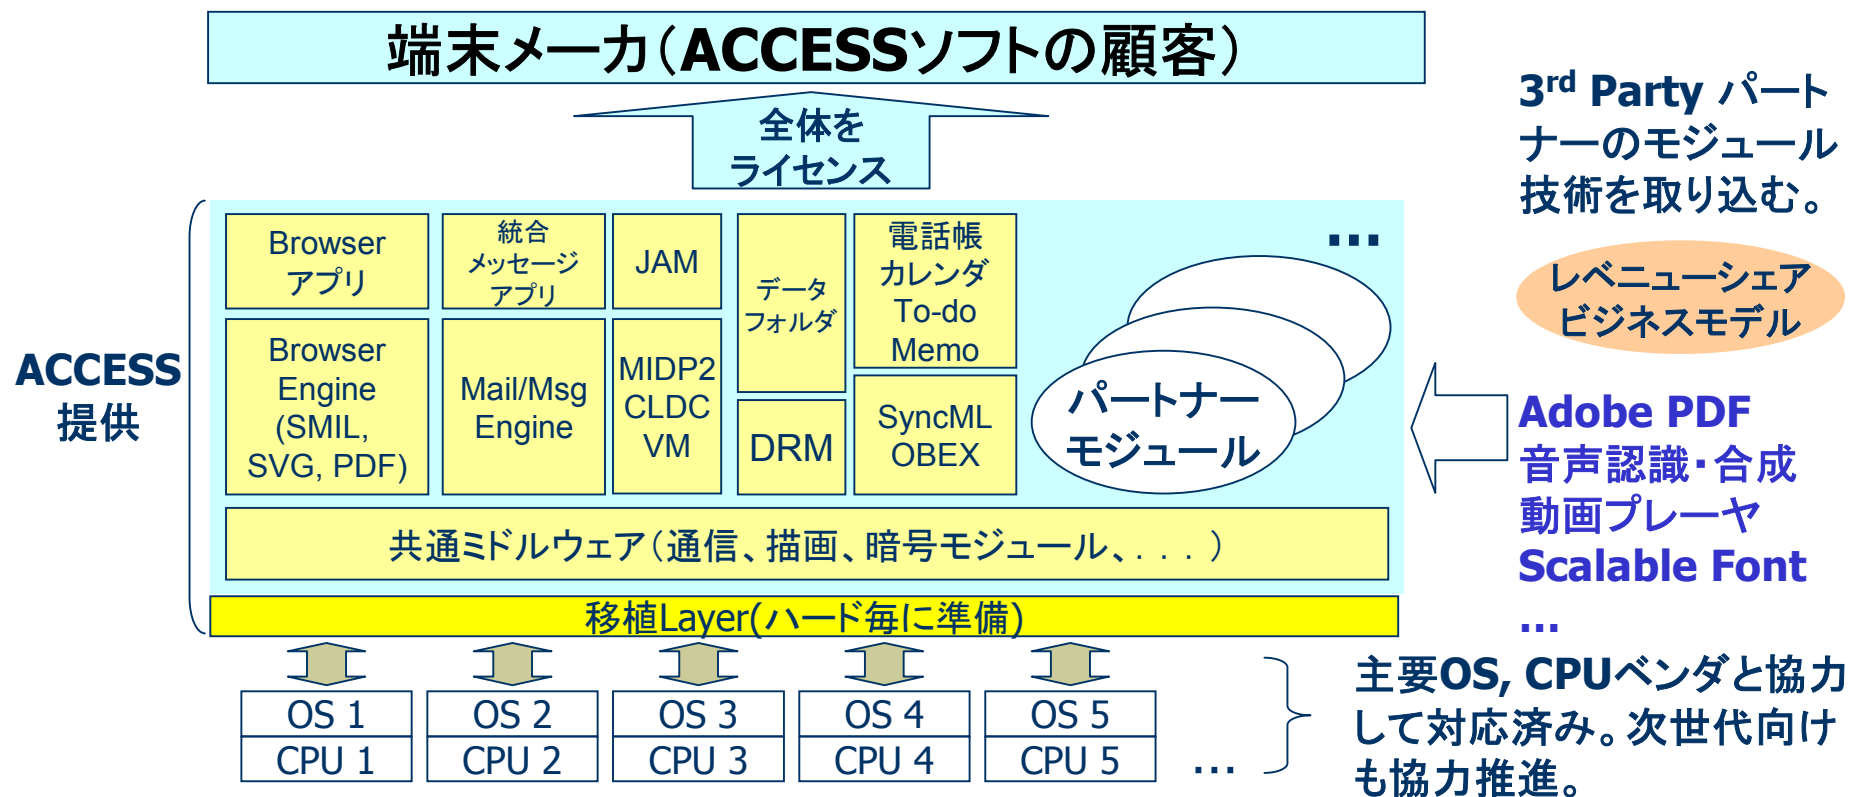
端末メーカ(ACCESSソフトの顧客)

全体を
ライセンス

3$^{rd}$ Party パートナーのモジュール技術を取り込む。

レベニューシェア
ビジネスモデル

ACCESS
提供

Browser
アプリ

統合
メッセージ
アプリ

JAM

データ
フォルダ

電話帳
カレンダ
To-do
Memo

...

Browser
Engine
(SMIL,
SVG, PDF)

Mail/Msg
Engine

MIDP2
CLDC
VM

DRM

SyncML
OBEX

パートナー
モジュール

Adobe PDF
音声認識・合成
動画プレーヤ
Scalable Font
...

共通ミドルウェア(通信、描画、暗号モジュール、. . . )

移植Layer(ハード毎に準備)

| OS 1 | OS 2 | OS 3 | OS 4 | OS 5 |
|---|---|---|---|---|
| CPU 1 | CPU 2 | CPU 3 | CPU 4 | CPU 5 |

...

主要OS, CPUベンダと協力して対応済み。次世代向けも協力推進。